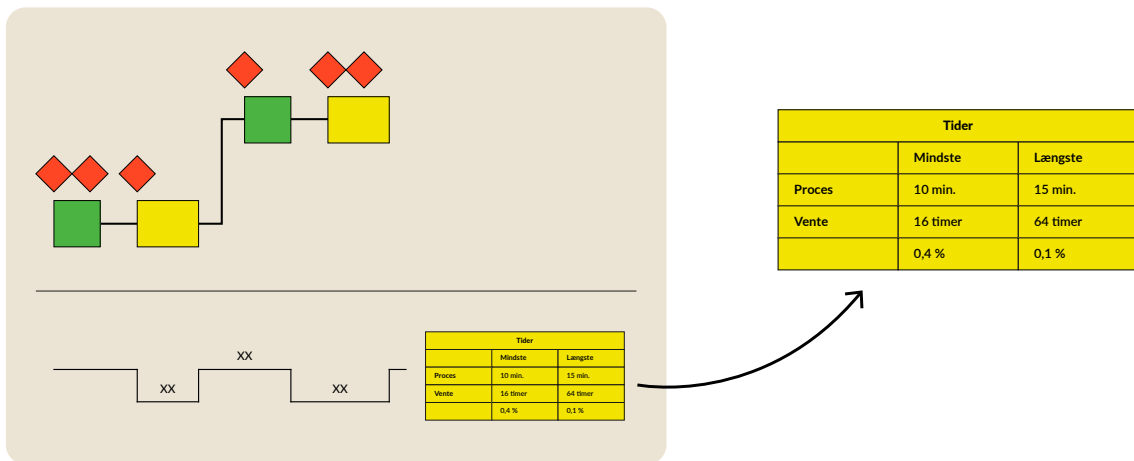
XX

XX

XX

| Tider | | |
|---|---|---|
| | Mindste | Længste |
| Proces | 10 min. | 15 min. |
| Vente | 16 timer | 64 timer |
| | 0,4 % | 0,1 % |

| Tider | | |
|---|---|---|
| | Mindste | Længste |
| Proces | 10 min. | 15 min. |
| Vente | 16 timer | 64 timer |
| | 0,4 % | 0,1 % |